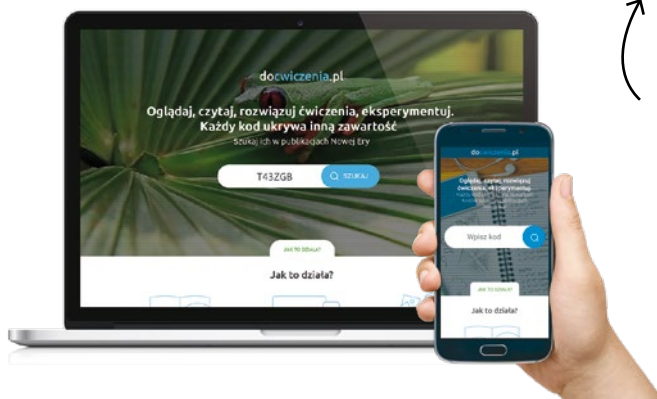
docwiczenia.pl

Oglądaj, czytaj, rozwiązuj ćwiczenia, eksperymentuj. Każdy kod ukrywa inną zawartość

Szukaj ich w publikacjach Nowej Ery

T43ZGB

SZUKAJ

JAK TO DZIAŁA?

Jak to działa?

docwiczenia.pl

Oglądaj, czytaj, rozwiązuj ćwiczenia, eksperymentuj. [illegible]

Wpisz kod

JAK TO DZIAŁA?

Jak to działa?